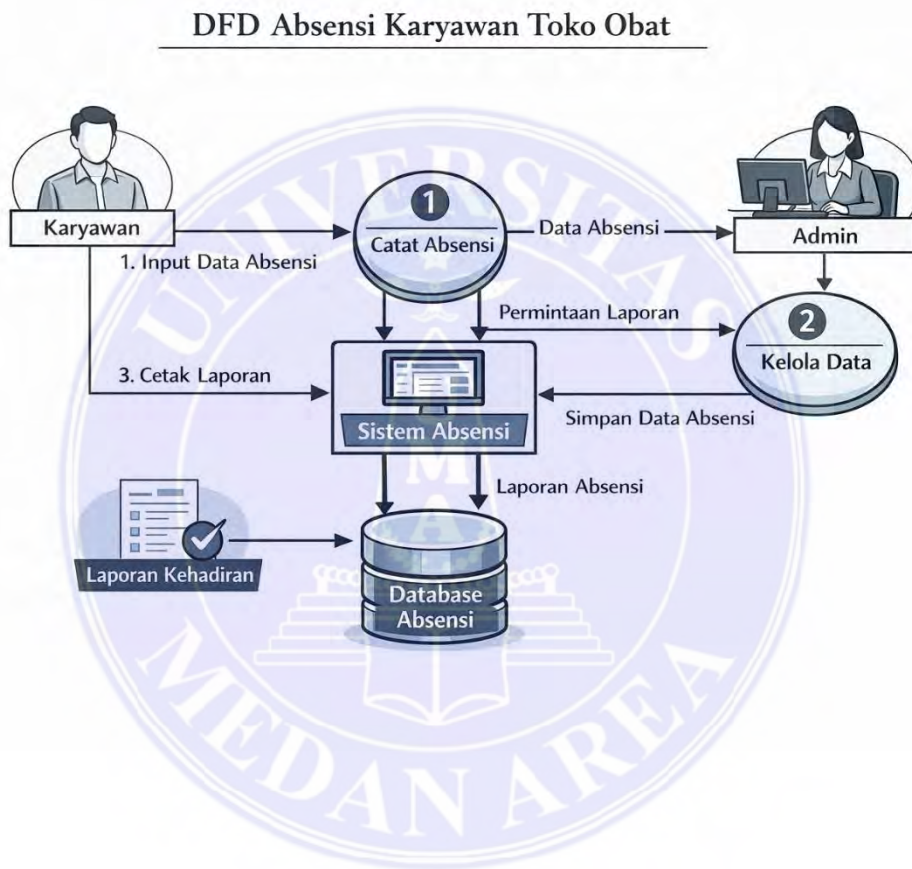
DFD Absensi Karyawan Toko Obat

Karyawan

1. Input Data Absensi

1

Catat Absensi

Data Absensi

Admin

Permintaan Laporan

2

Kelola Data

3. Cetak Laporan

Sistem Absensi

Simpan Data Absensi

Laporan Absensi

Laporan Kehadiran

Database Absensi

UNIVERSITAS MEDAN AREA